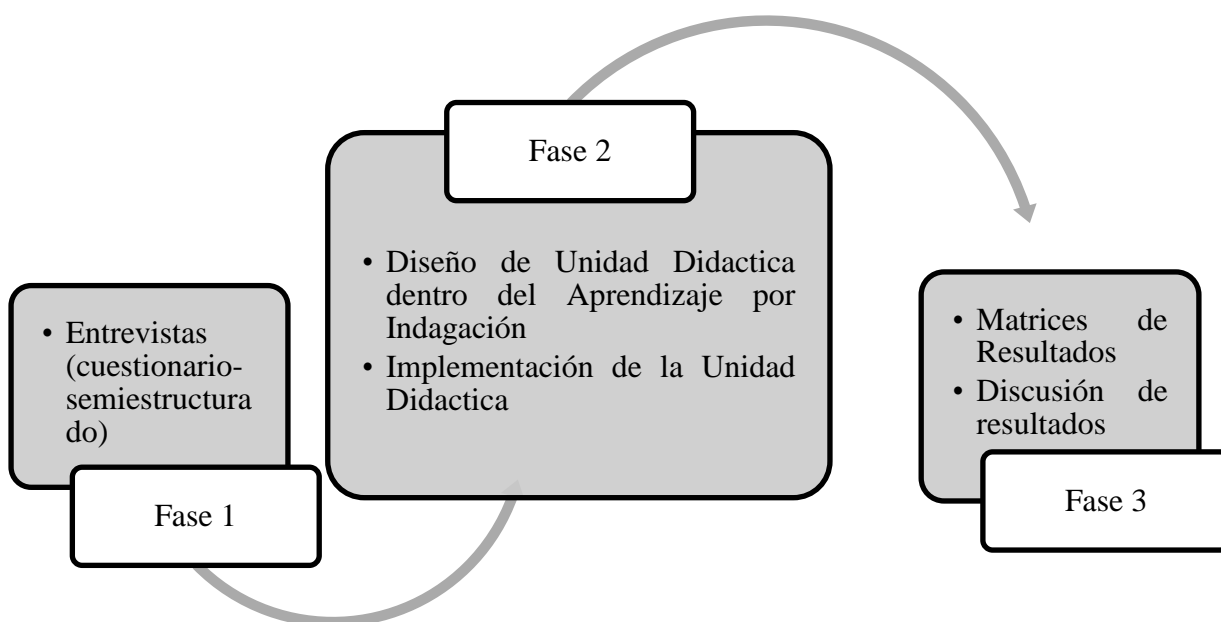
• Entrevistas (cuestionario-semiestructura do)

Fase 1

Fase 2

• Diseño de Unidad Didactica dentro del Aprendizaje por Indagación
• Implementación de la Unidad Didactica

• Matrices de Resultados
• Discusión de resultados

Fase 3